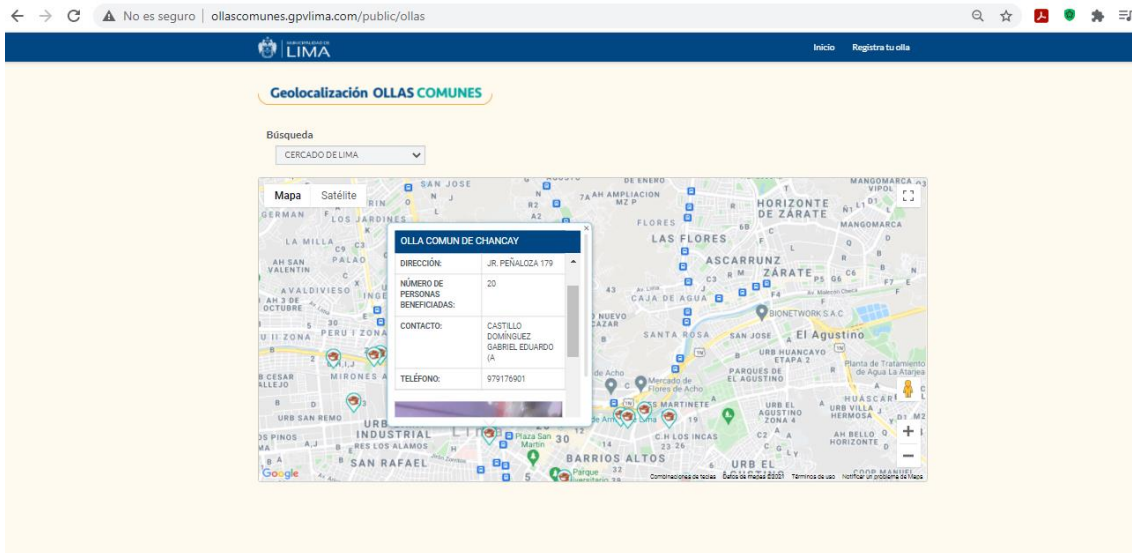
No es seguro | ollascomunes.gpvlima.com/public/ollas

LIMA

Inicio Registra tu olla

Geolocalización OLLAS COMUNES

Búsqueda

CERCADO DE LIMA

Mapa Satélite

OLLA COMUN DE CHANCAY

| DIRECCIÓN: | JR. PEÑALOZA 179 |
|---|---|
| NÚMERO DE PERSONAS BENEFICIADAS: | 20 |
| CONTACTO: | CASTILLO DOMINGUEZ GABRIEL EDUARDO (A |
| TELÉFONO: | 979176901 |

SAN JOSE
AH AMPLIACION MZ P
HORIZONTE DE ZARATE
MANGOMARCA
LOS JARDINES
LA MILLA
FLORES
LAS FLORES
AH SAN VALENTIN
PALAO
ASCARRUNZ
ZARATE
AVALDIVIESO
AH 3 DE OCTUBRE
CAJA DE AGUA
BIONETWORK S.A.C.
PERU I ZONA
U II ZONA
SANTA ROSA
SAN JOSE
El Agustino
URB HUANCAYO ETAPA 2
PARQUES DE EL AGUSTINO
Planta de Tratamiento de Agua La Atarjea
B CESAR VALLEJO
MIRONES
Mercado de Flores de Acho
MARTINETE
URB EL AGUSTINO ZONA 4
URB VILLA HERMOSA
HUASCAR
URB SAN REMO
INDUSTRIAL
Plaza San Martin
C.H LOS INCAS
AH BELLO HORIZONTE
PINOS
RES LOS ALAMOS
SAN RAFAEL
BARRIOS ALTOS
URB EL AGUSTINO
Parque Universitario
Google
Combinaciones de teclas Datos de mapas ©2021 Términos de uso Notificar un problema de Maps